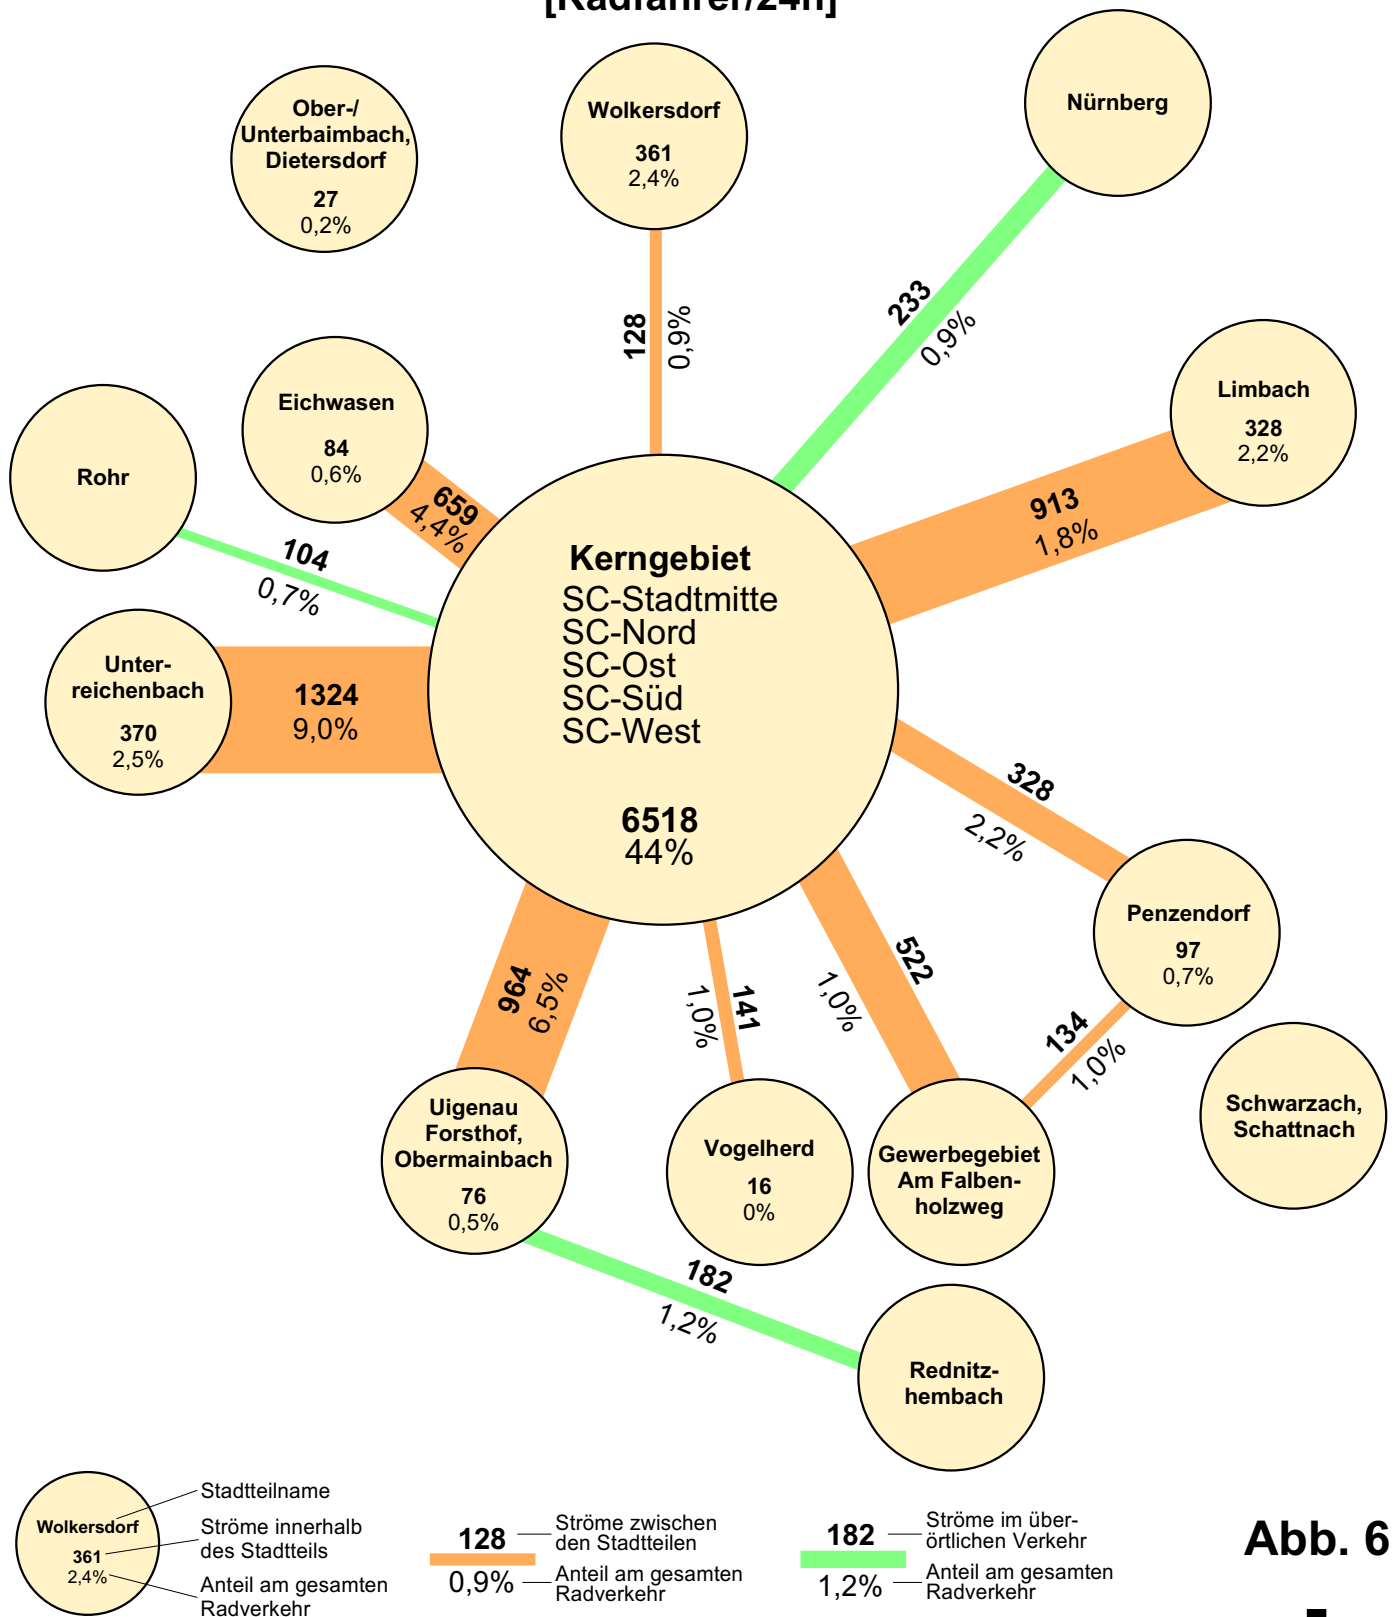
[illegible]

Ober-/ Unterbaimbach, Dietersdorf
27
0,2%

Wolkersdorf
361
2,4%

Nürnberg

128
0,9%

233
0,9%

Limbach
328
2,2%

Eichwasen
84
0,6%

Rohr

659
4,4%

104
0,7%

913
1,8%

Kerngebiet
SC-Stadtmitte
SC-Nord
SC-Ost
SC-Süd
SC-West

6518
44%

Unter-reichenbach
370
2,5%

1324
9,0%

328
2,2%

Penzendorf
97
0,7%

964
6,5%

141
1,0%

1,0%
522

134
1,0%

Schwarzach, Schattnach

Uigenau Forsthof, Obermainbach
76
0,5%

Vogelherd
16
0%

Gewerbegebiet Am Falben-holzweg

182
1,2%

Rednitz-hembach

Wolkersdorf
361
2,4%
Stadtteilname
Ströme innerhalb des Stadtteils
Anteil am gesamten Radverkehr

128
0,9%
Ströme zwischen den Stadtteilen
Anteil am gesamten Radverkehr

182
1,2%
Ströme im überörtlichen Verkehr
Anteil am gesamten Radverkehr

Abb. 6